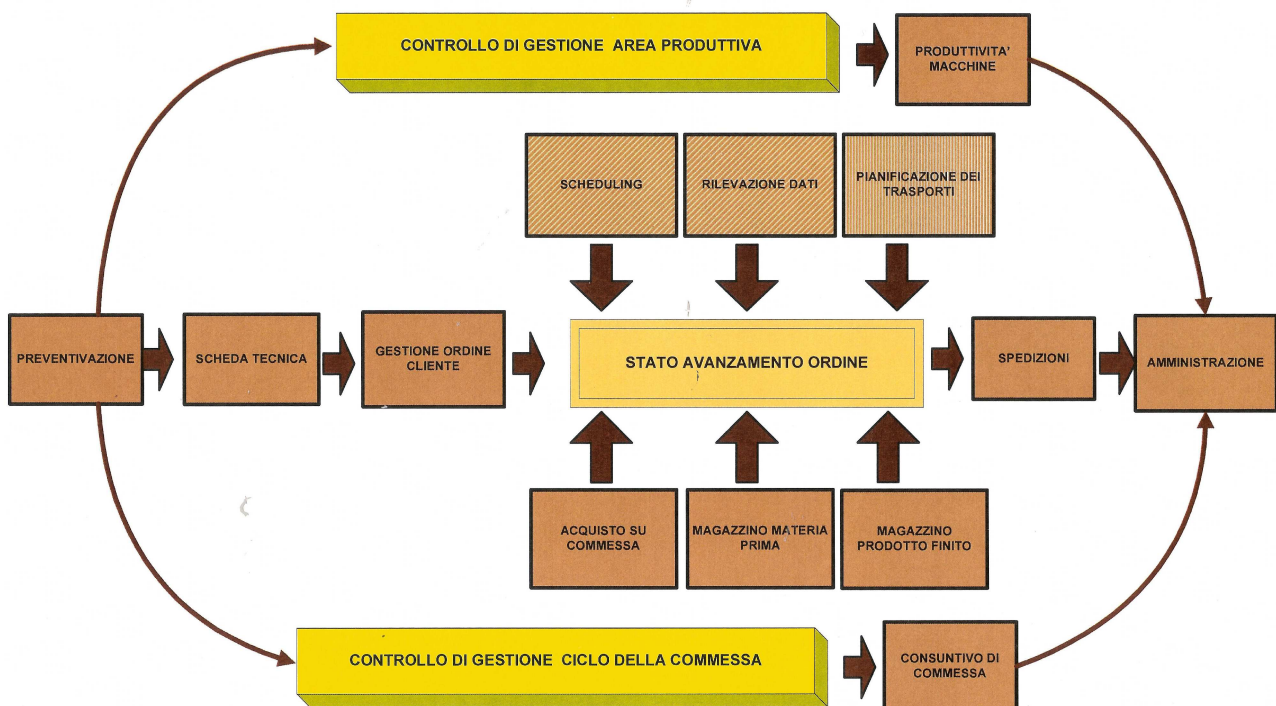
CONTROLLO DI GESTIONE AREA PRODUTTIVA

PRODUTTIVITA' MACCHINE

SCHEDULING

RILEVAZIONE DATI

PIANIFICAZIONE DEI TRASPORTI

PREVENTIVAZIONE

SCHEDA TECNICA

GESTIONE ORDINE CLIENTE

STATO AVANZAMENTO ORDINE

SPEDIZIONI

AMMINISTRAZIONE

ACQUISTO SU COMMESSA

MAGAZZINO MATERIA PRIMA

MAGAZZINO PRODOTTO FINITO

CONTROLLO DI GESTIONE CICLO DELLA COMMESSA

CONSUNTIVO DI COMMESSA